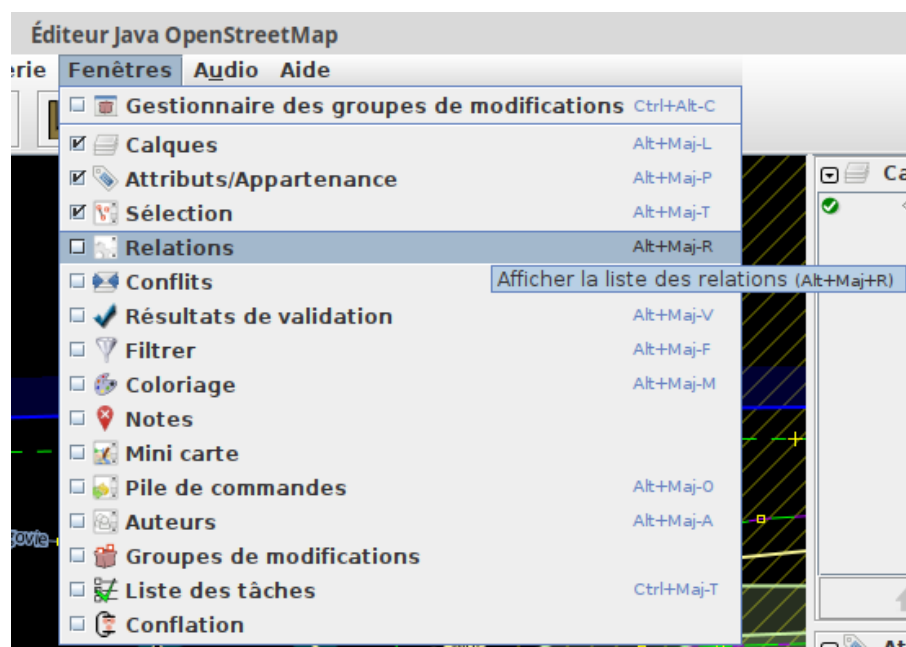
Éditeur Java OpenStreetMap

erie Fenêtres Audio Aide

Gestionnaire des groupes de modifications Ctrl+Alt-C

Calques Alt+Maj-L

Attributs/Appartenance Alt+Maj-P

Sélection Alt+Maj-T

Relations Alt+Maj-R

Conflits

Afficher la liste des relations (Alt+Maj+R)

Résultats de validation Alt+Maj-V

Filtrer Alt+Maj-F

Coloriage Alt+Maj-M

Notes

Mini carte

Pile de commandes Alt+Maj-O

Auteurs Alt+Maj-A

Groupes de modifications

Liste des tâches Ctrl+Maj-T

Conflation

Ca

ovie

At